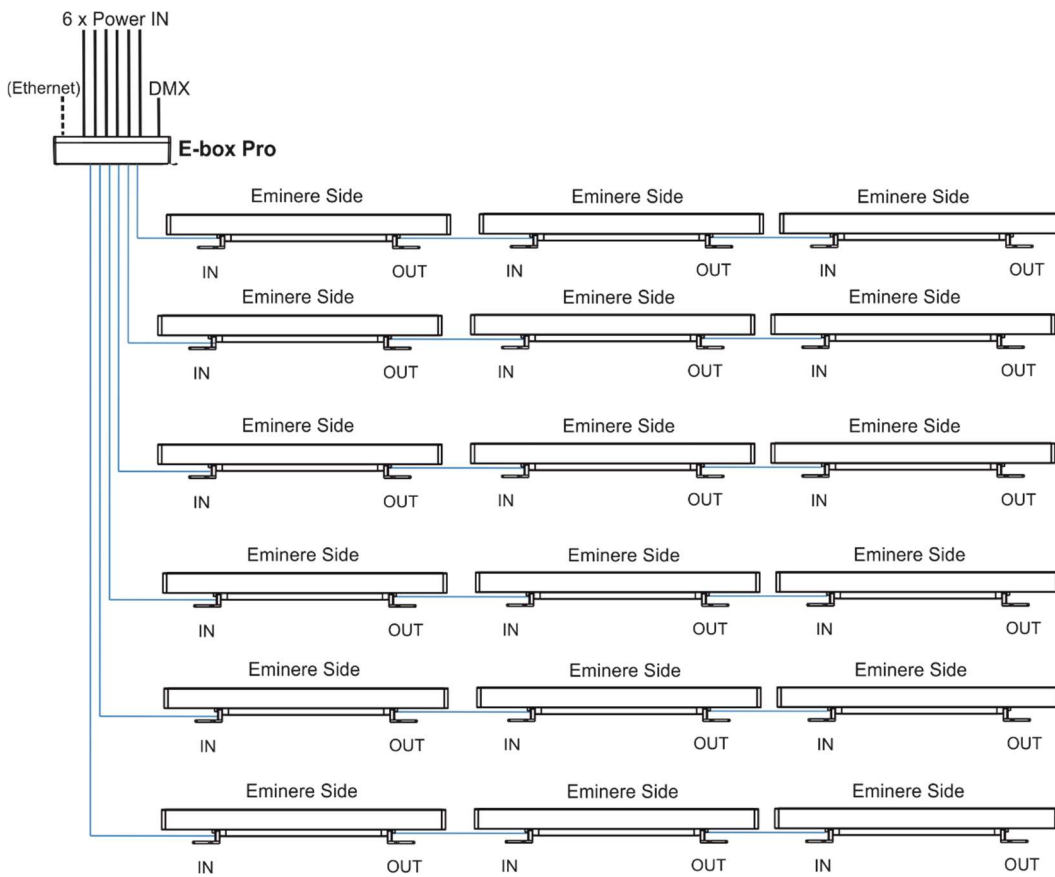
6 x Power IN

(Ethernet)

DMX

E-box Pro

Eminere Side
IN
OUT

Eminere Side
IN
OUT

Eminere Side
IN
OUT

Eminere Side
IN
OUT

Eminere Side
IN
OUT

Eminere Side
IN
OUT

Eminere Side
IN
OUT

Eminere Side
IN
OUT

Eminere Side
IN
OUT

Eminere Side
IN
OUT

Eminere Side
IN
OUT

Eminere Side
IN
OUT

Eminere Side
IN
OUT

Eminere Side
IN
OUT

Eminere Side
IN
OUT

Eminere Side
IN
OUT

Eminere Side
IN
OUT

Eminere Side
IN
OUT